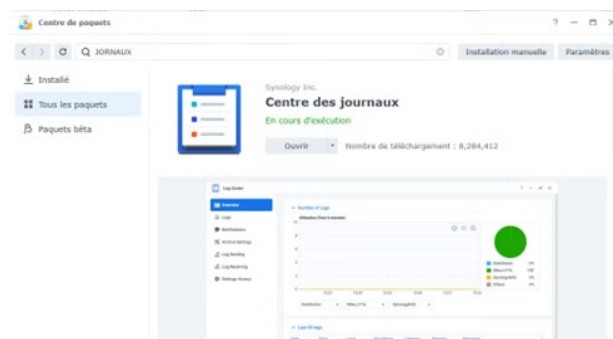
Centre de paquets

? — □ ×

JORNAUX

Installation manuelle

Paramètres

Installé

Tous les paquets

Paquets bêta

Synology Inc.

Centre des journaux

En cours d'exécution

Ouvrir

Nombre de téléchargement : 8,284,412

Log Center

Overview

Logs

Notifications

Archive Settings

Log Sending

Log Receiving

Settings History

Number of Logs

Last 10 logs

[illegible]